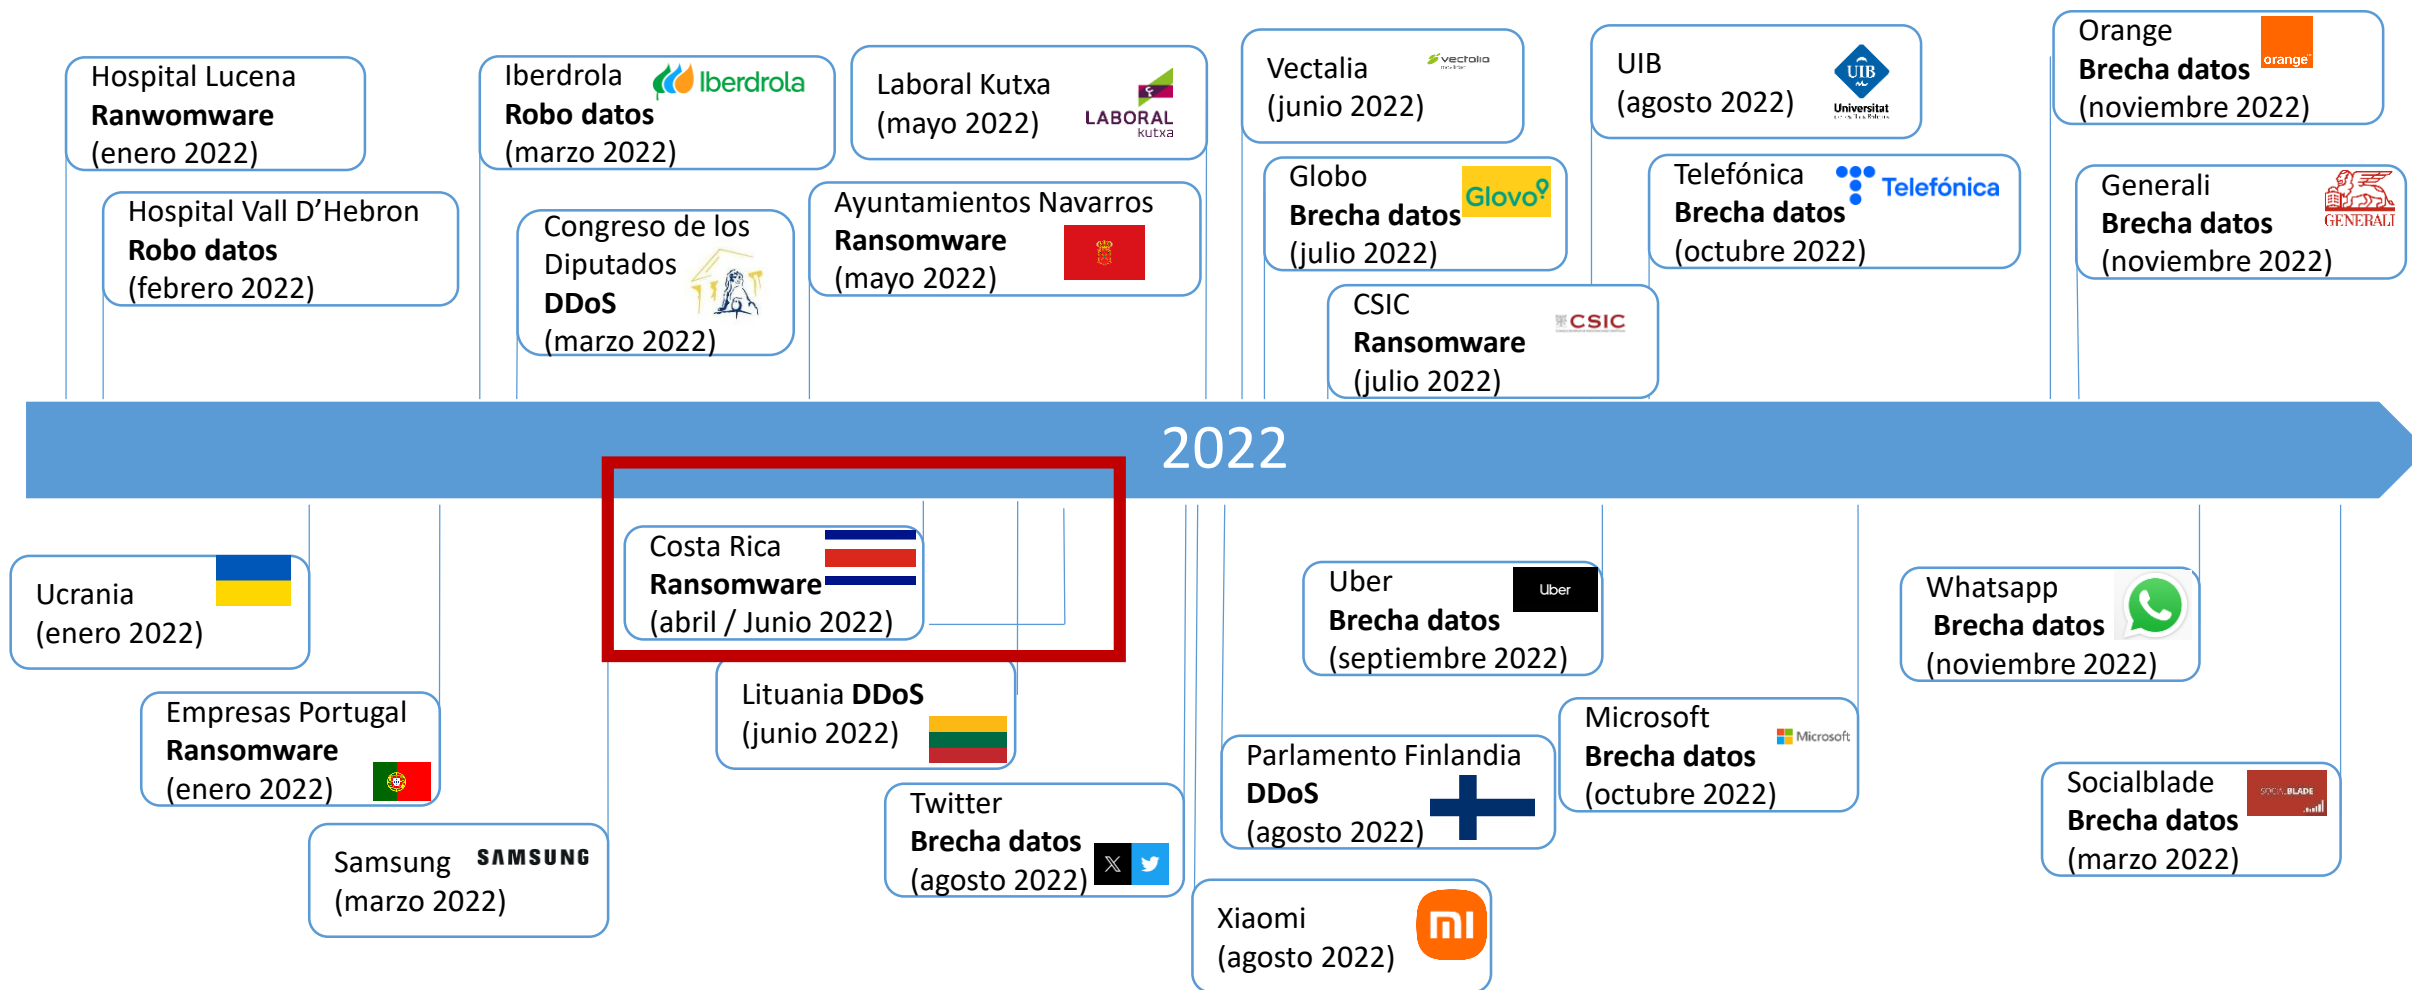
Hospital Lucena
Ranwomware
(enero 2022)

Hospital Vall D'Hebron
Robo datos
(febrero 2022)

Iberdrola Iberdrola
Robo datos
(marzo 2022)

Congreso de los Diputados
DDoS
(marzo 2022)

Laboral Kutxa
(mayo 2022) LABORAL kutxa

Ayuntamientos Navarros
Ransomware
(mayo 2022)

Vectalia vectalia
(junio 2022)

Globo
Brecha datos Glovo
(julio 2022)

CSIC
Ransomware CSIC
(julio 2022)

UIB
(agosto 2022) UIB Universitat

Telefónica Telefónica
Brecha datos
(octubre 2022)

Orange
Brecha datos orange
(noviembre 2022)

Generali
Brecha datos GENERALI
(noviembre 2022)

2022

Ucrania
(enero 2022)

Empresas Portugal
Ransomware
(enero 2022)

Samsung SAMSUNG
(marzo 2022)

Costa Rica
Ransomware
(abril / Junio 2022)

Lituania DDoS
(junio 2022)

Twitter
Brecha datos
(agosto 2022)

Uber Uber
Brecha datos
(septiembre 2022)

Parlamento Finlandia
DDoS
(agosto 2022)

Xiaomi
(agosto 2022)

Microsoft Microsoft
Brecha datos
(octubre 2022)

Whatsapp
Brecha datos
(noviembre 2022)

Socialblade
Brecha datos SOCIALBLADE
(marzo 2022)